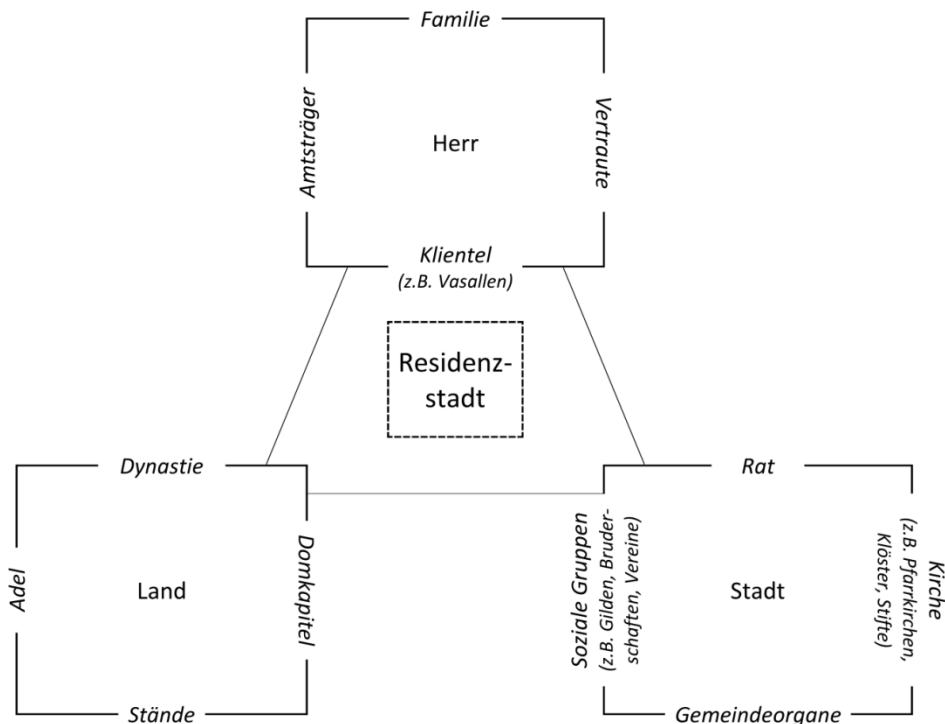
Familie

Amtsträger

Herr

Vertraute

Klientel
(z.B. Vasallen)

Residenzstadt

Dynastie

Adel

Land

Domkapitel

Stände

Rat

Soziale Gruppen
(z.B. Gilden, Bruderschaften, Vereine)

Stadt

Kirche
(z.B. Pfarrkirchen, Klöster, Stifte)

Gemeindeorgane